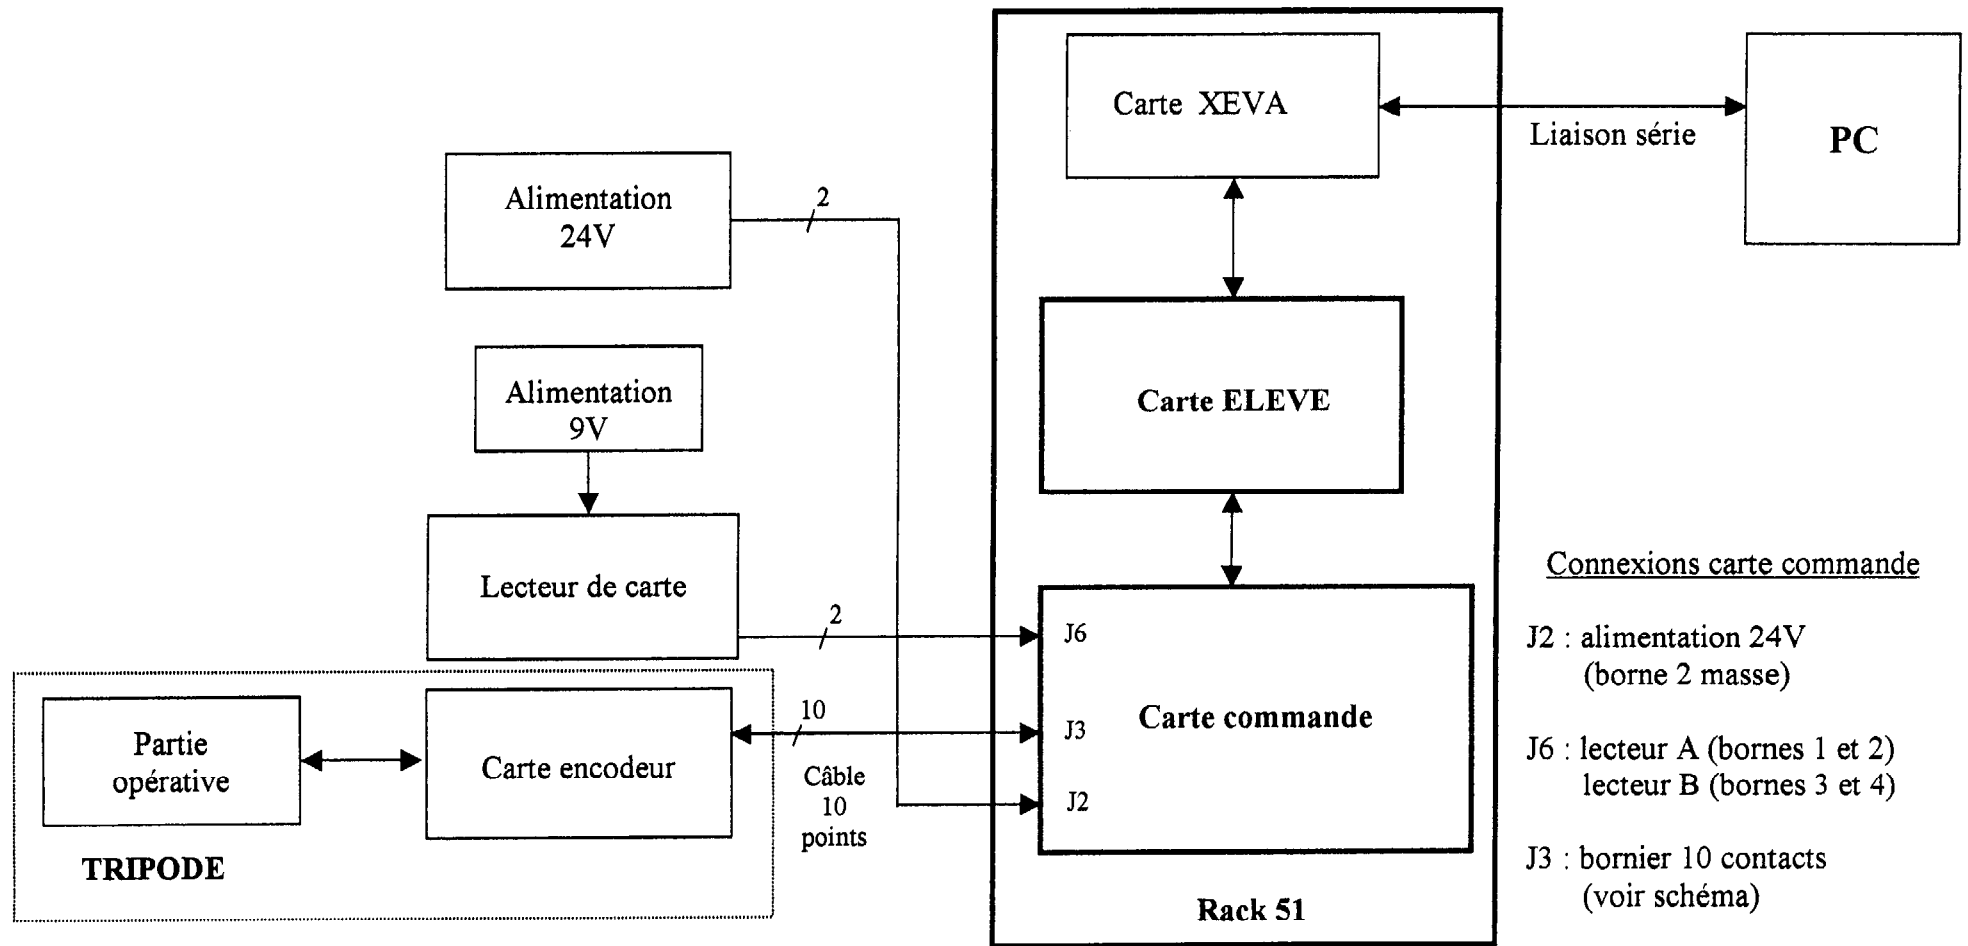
Carte XEVA

Liaison série

PC

Alimentation 24V

2

Carte ELEVE

Alimentation 9V

Lecteur de carte

2

J6

Connexions carte commande

J2 : alimentation 24V (borne 2 masse)

J6 : lecteur A (bornes 1 et 2) lecteur B (bornes 3 et 4)

J3 : bornier 10 contacts (voir schéma)

Partie opérative

Carte encodeur

10

J3

Carte commande

Câble 10 points

J2

TRIPODE

Rack 51